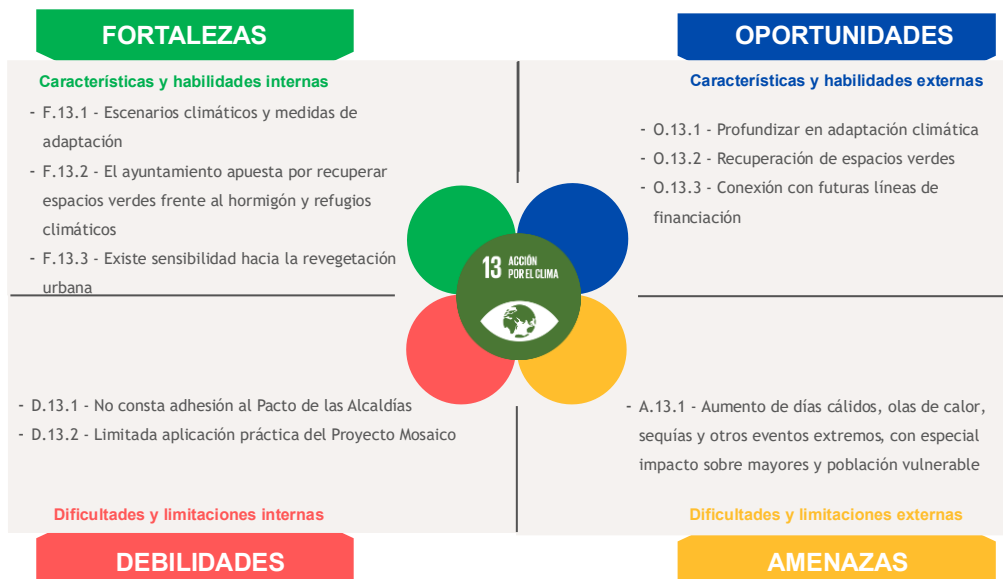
FORTALEZAS

Características y habilidades internas

- F.13.1 - Escenarios climáticos y medidas de adaptación
- F.13.2 - El ayuntamiento apuesta por recuperar espacios verdes frente al hormigón y refugios climáticos
- F.13.3 - Existe sensibilidad hacia la revegetación urbana

OPORTUNIDADES

Características y habilidades externas

- O.13.1 - Profundizar en adaptación climática
- O.13.2 - Recuperación de espacios verdes
- O.13.3 - Conexión con futuras líneas de financiación

13 ACCIÓN POR EL CLIMA

- D.13.1 - No consta adhesión al Pacto de las Alcaldías
- D.13.2 - Limitada aplicación práctica del Proyecto Mosaico

Dificultades y limitaciones internas

DEBILIDADES

- A.13.1 - Aumento de días cálidos, olas de calor, sequías y otros eventos extremos, con especial impacto sobre mayores y población vulnerable

Dificultades y limitaciones externas

AMENAZAS